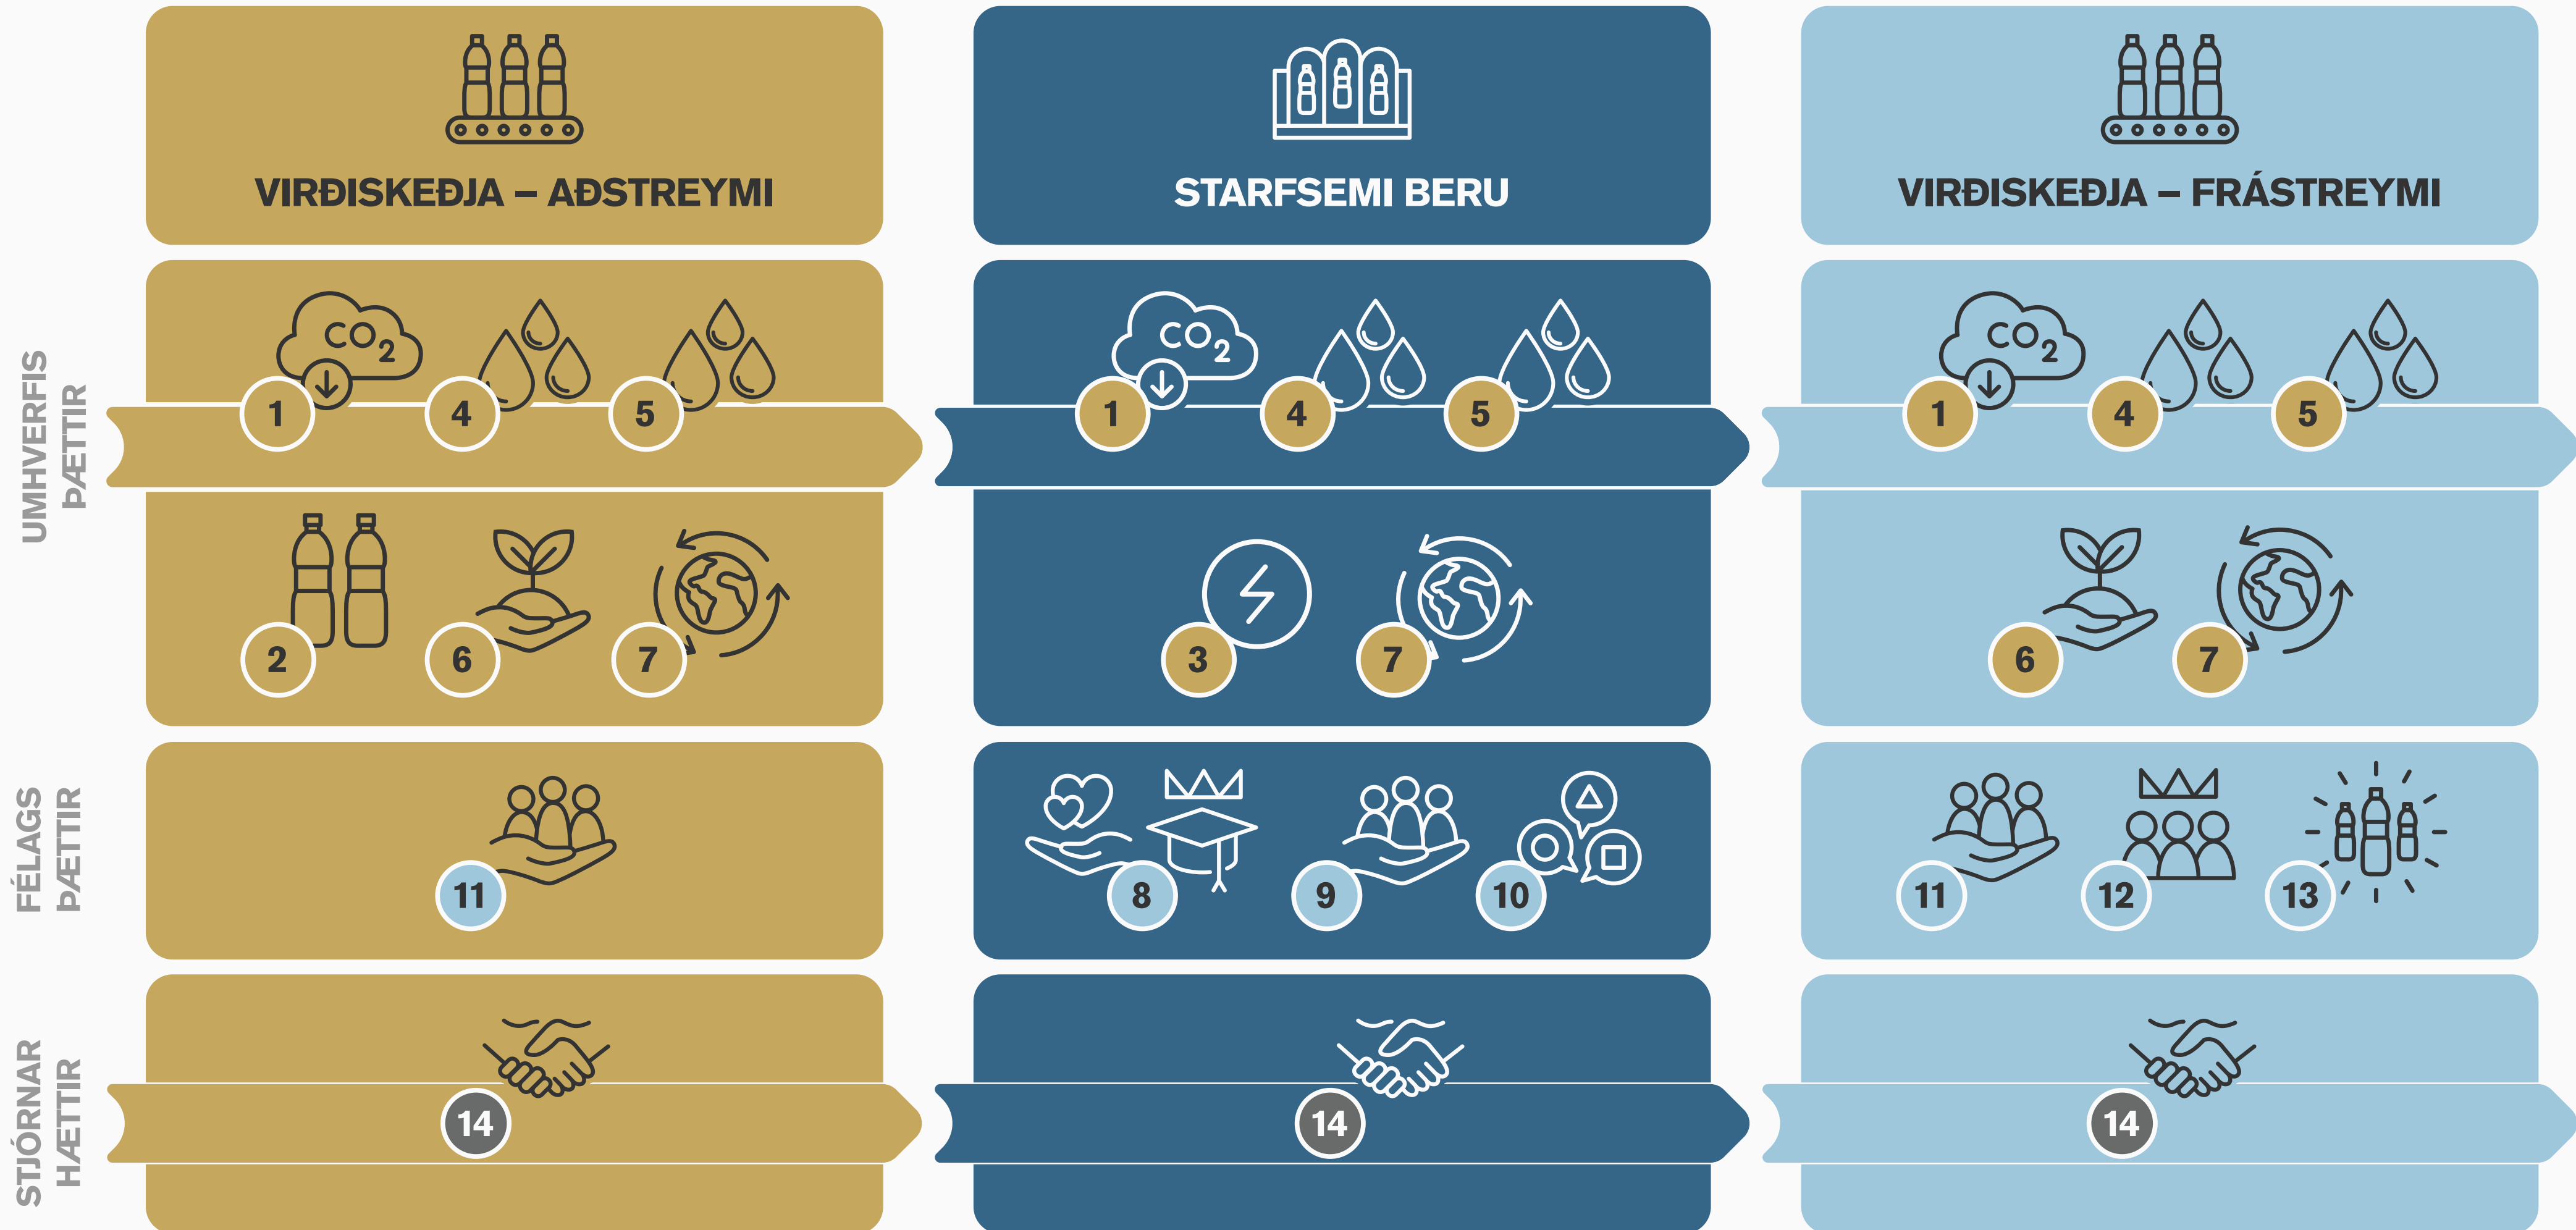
VIRÐISKEÐJA – AÐSTREYMI

STARFSEMI BERU

VIRÐISKEÐJA – FRÁSTREYMI

UMHVERFIS ÞÆTTIR

$CO_2$ 1 4 5

2 6 7

$CO_2$ 1 4 5

3 7

$CO_2$ 1 4 5

6 7

FÉLAGS ÞÆTTIR

11

8 9 10

11 12 13

STJÓRNAR HÆTTIR

14

14

14